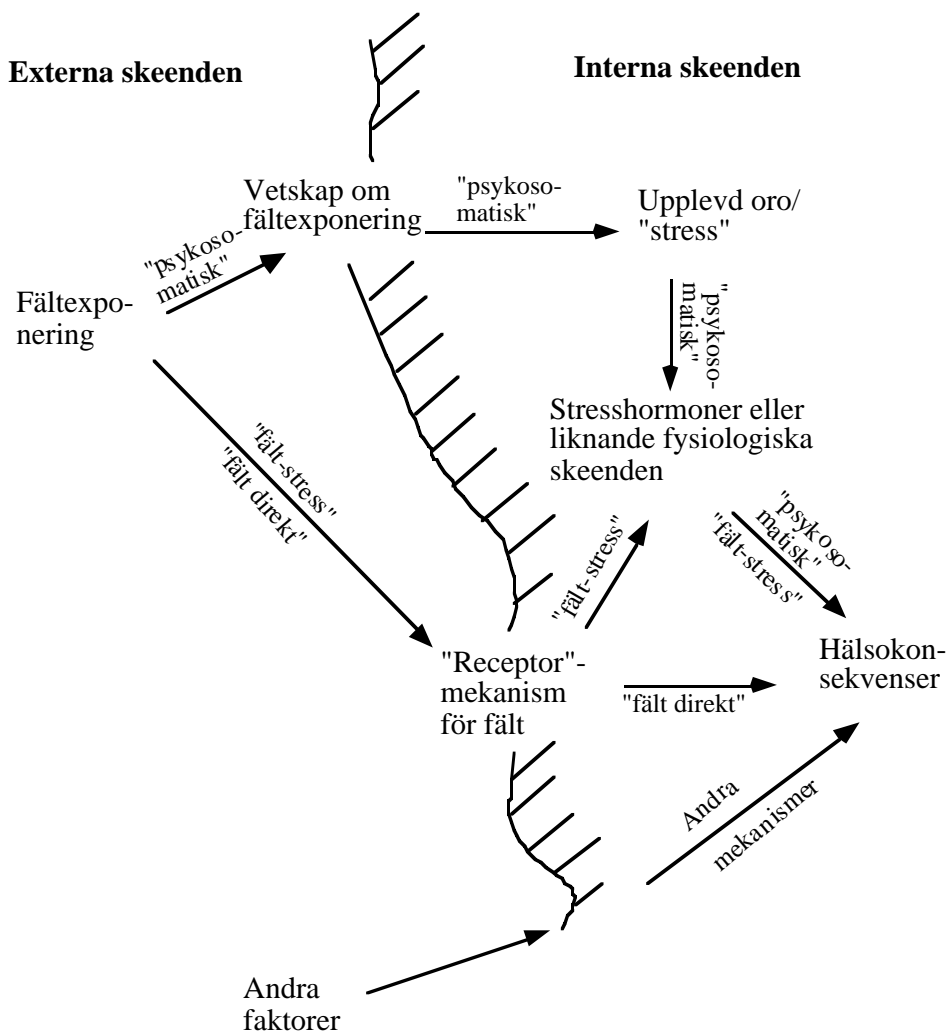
Externa skeenden

Interna skeenden

Vetskap om fältexponering

"psykoso-matisk"

Upplevd oro/ "stress"

"psykoso-matisk"

Fältexponering

"psykoso-matisk"

Stresshormoner eller liknande fysiologiska skeenden

"fält-stress"

"fält direkt"

"fält-stress"

"psykoso-matisk"

"fält-stress"

"Receptor"-mekanism för fält

"fält direkt"

Hälsokonsekvenser

Andra mekanismer

Andra faktorer